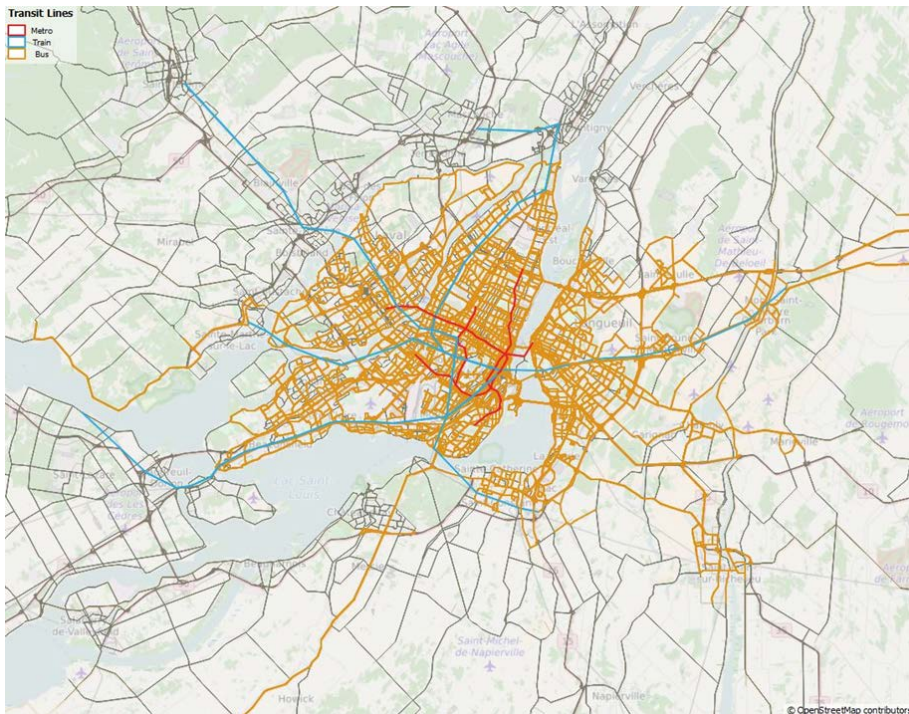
Transit Lines
Metro
Train
Bus

Aéroport Lac Agile Mascouche
Association
Verchères
Varennes
Blainville
Mirabel
Laval
Boucherville
Sainte-Marthe-sur-le-Lac
Longueuil
Sainte-Julie
Aéroport Marcel-Dion
Saint-Basile-le-Grand
Lac Saint-Louis
Saint-Catherine
Aéroport de Bromont
Marieville
Beauharnois
Saint-Michel-de-Napierville
Saint-Jean-sur-Richelieu
Napierville
Howick
Vaudreuil
Les Cèdres
Salaberry-de-Valleyfield
Châteauguay
© OpenStreetMap contributors